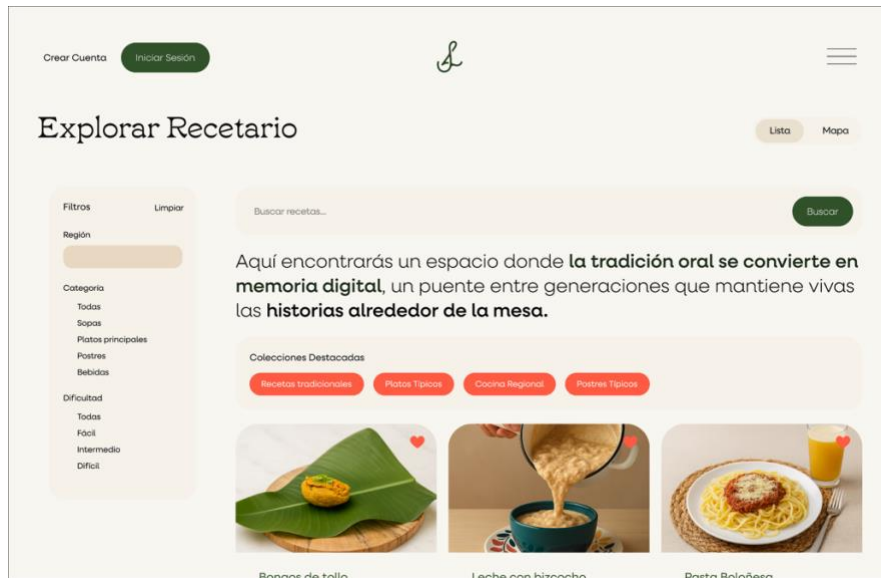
Crear Cuenta

Iniciar Sesión

Explorar Recetario

Lista

Mapa

Filtros

Limpiar

Región

Categoría

Todas

Sopas

Platos principales

Postres

Bebidas

Dificultad

Todas

Fácil

Intermedio

Difícil

Buscar recetas...

Buscar

Aquí encontrarás un espacio donde **la tradición oral se convierte en memoria digital**, un puente entre generaciones que mantiene vivas las **historias alrededor de la mesa.**

Colecciones Destacadas

Recetas tradicionales

Platos Típicos

Cocina Regional

Postres Típicos

Bongos de tollo

Leche con bizcocho

Pasta Boloñesa